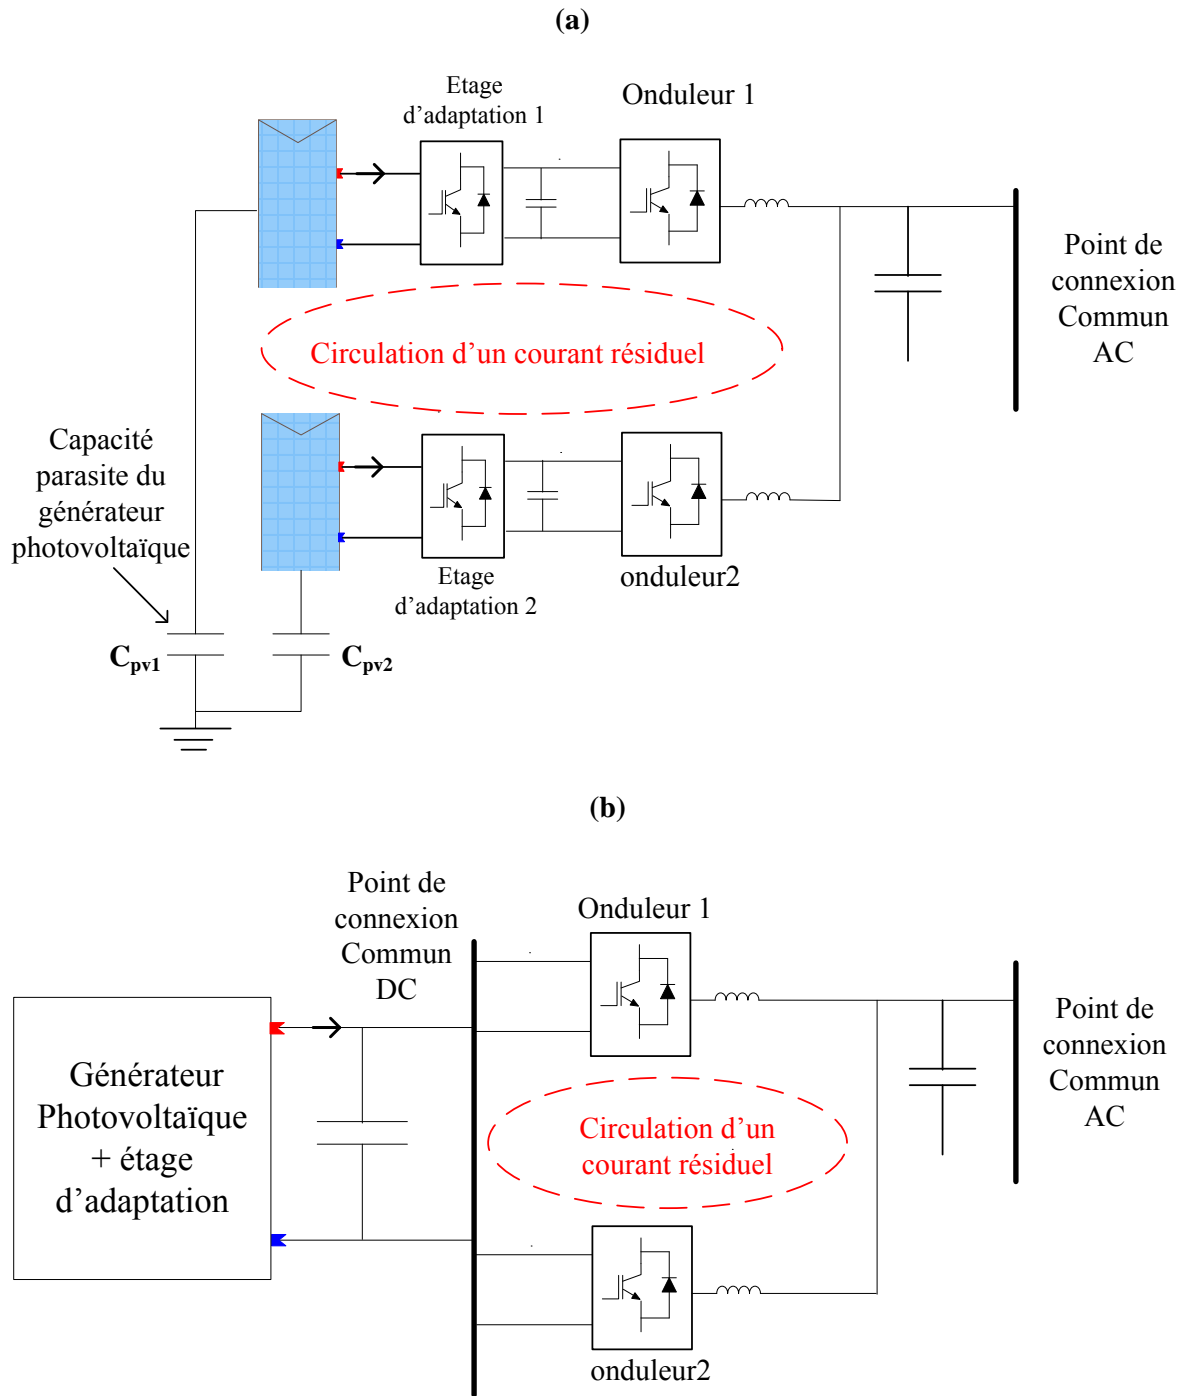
(a)

Etage d'adaptation 1

Onduleur 1

Point de connexion Commun AC

Circulation d'un courant résiduel

Capacité parasite du générateur photovoltaïque

onduleur2

Etage d'adaptation 2

$C_{pv1}$

$C_{pv2}$

(b)

Point de connexion Commun DC

Onduleur 1

Générateur Photovoltaïque + étage d'adaptation

Point de connexion Commun AC

Circulation d'un courant résiduel

onduleur2